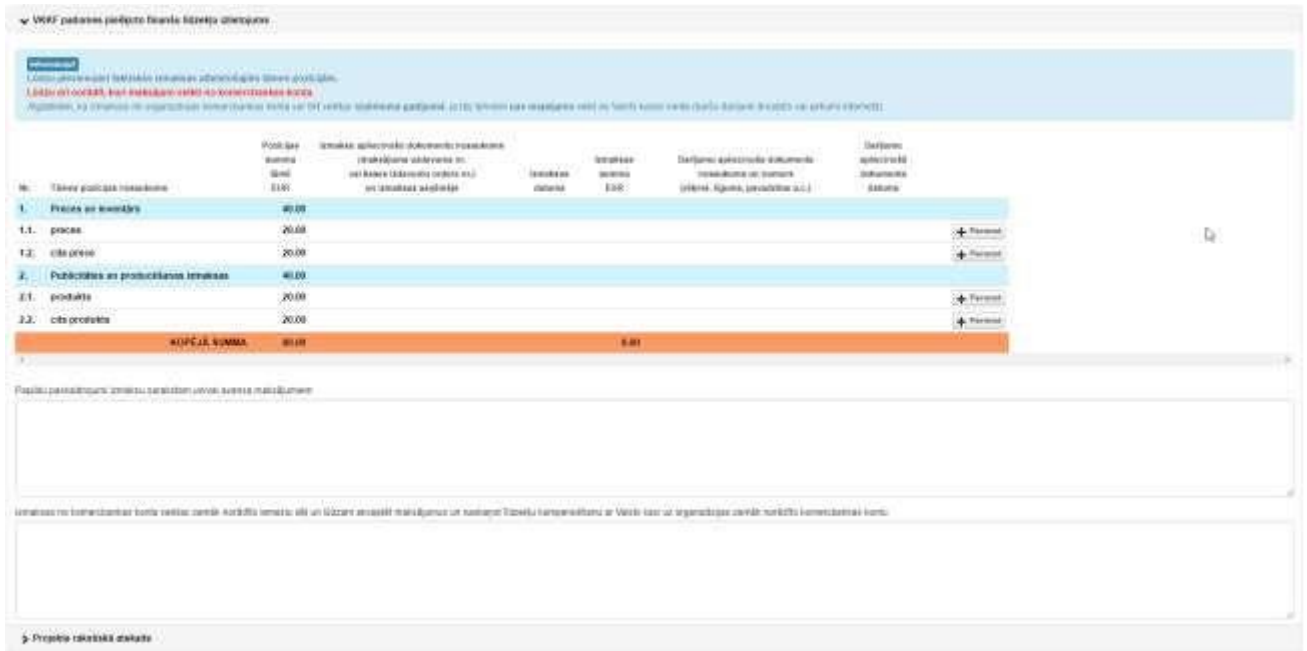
VKKF padomes piešķirto finanšu līdzekļu izlietojums

Informācija!
Lūdzu pievienojiet faktiskās izmaksas atbilstošajās tāmes pozīcijās.
Lūdzu arī norādīt, kuri maksājumi veikti no komercbankas konta.
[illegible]

| Nr. | Tāmes pozīcijas nosaukums | Pozīcijas summa tāmē EUR | Izmaksas apliecinošā dokumenta nosaukums (maksājuma uzdevums nr. vai kases izdevumu orderis u.c.) un izmaksas saņēmējs | Izmaksas datums | Izmaksas summa EUR | Darījumu apliecinošā dokumenta nosaukums un numurs (rēķins, līgums, pavadzīme u.c.) | Darījumu apliecinošā dokumenta datums | |
|---|---|---|---|---|---|---|---|---|
| 1. | Preces un inventārs | 40.00 | | | | | | |
| 1.1. | preces | 20.00 | | | | | | + Pievienot |
| 1.2. | cita prece | 20.00 | | | | | | + Pievienot |
| 2. | Publicitātes un producēšanas izmaksas | 40.00 | | | | | | |
| 2.1. | produkts | 20.00 | | | | | | + Pievienot |
| 2.2. | cits produkts | 20.00 | | | | | | + Pievienot |
| | KOPĒJĀ SUMMA | 80.00 | | | 0.00 | | | |

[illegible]

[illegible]

Projekta rakstiskā atskaite